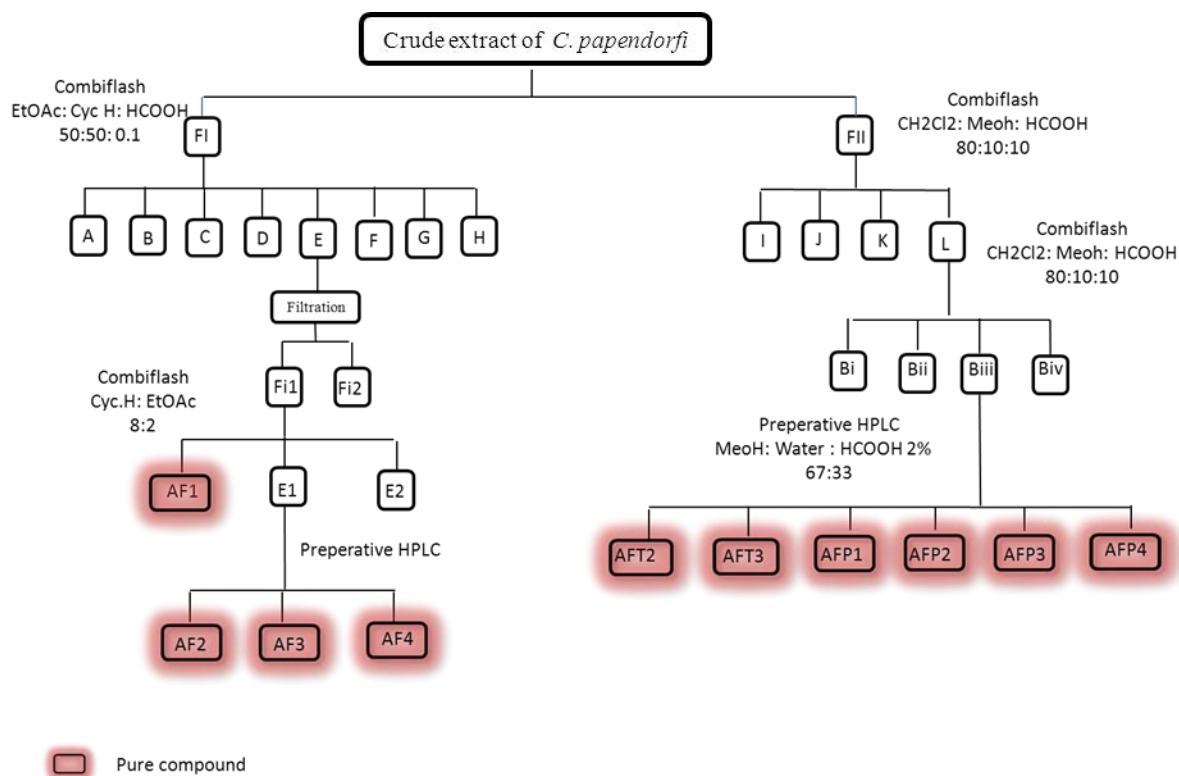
Crude extract of *C. papendorfi*

Combiflash
EtOAc: Cyc H: HCOOH
50:50: 0.1

FI

A B C D E F G H

Filtration

Fi1 Fi2

Combiflash
Cyc.H: EtOAc
8:2

AF1 E1 E2

Preperative HPLC

AF2 AF3 AF4

Combiflash
CH2Cl2: Meoh: HCOOH
80:10:10

FII

I J K L

Combiflash
CH2Cl2: Meoh: HCOOH
80:10:10

Bi Bii Biii Biv

Preperative HPLC
MeoH: Water : HCOOH 2%
67:33

AFT2 AFT3 AFP1 AFP2 AFP3 AFP4

Pure compound